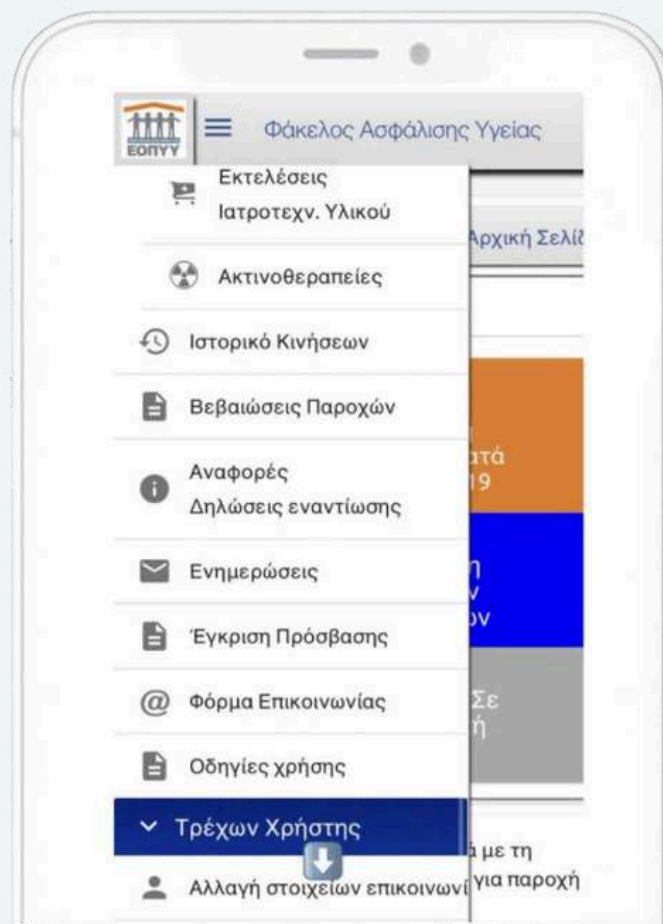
ΕΟΠΥΥ

Φάκελος Ασφάλισης Υγείας

Εκτελέσεις Ιατροτεχν. Υλικού

Αρχική Σελί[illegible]

Ακτινοθεραπείες

Ιστορικό Κινήσεων

Βεβαιώσεις Παροχών

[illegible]ατά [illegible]19

Αναφορές Δηλώσεις εναντίωσης

Ενημερώσεις

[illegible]η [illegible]ν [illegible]ον

Έγκριση Πρόσβασης

Φόρμα Επικοινωνίας

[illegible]Σε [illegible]ή

Οδηγίες χρήσης

Τρέχων Χρήστης

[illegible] με τη

Αλλαγή στοιχείων επικοινωνί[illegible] για παροχή